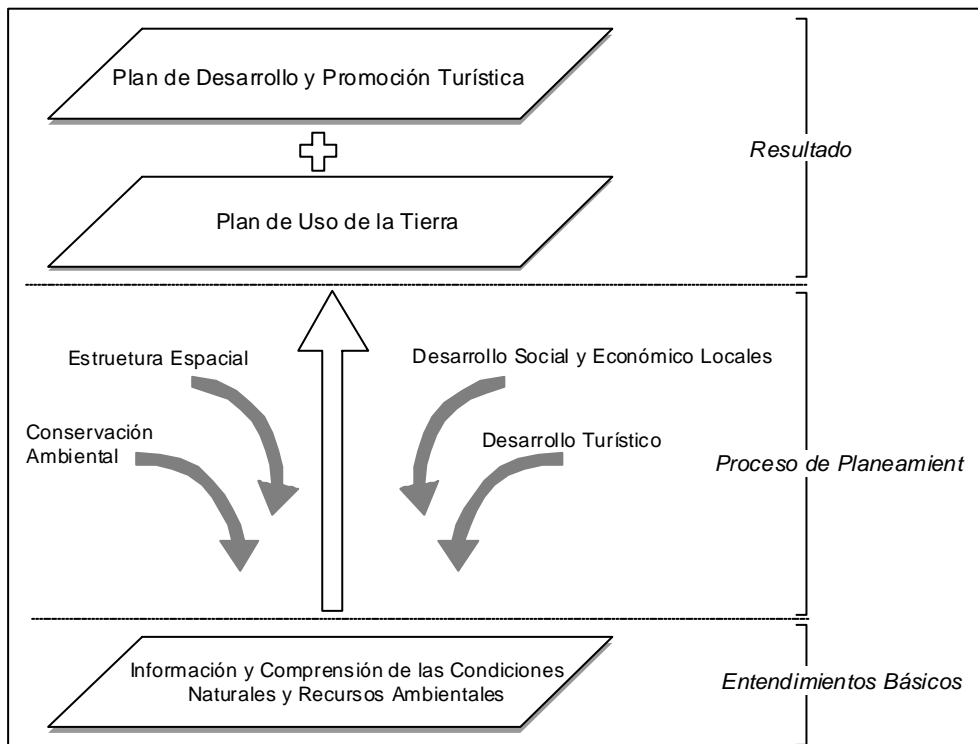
Plan de Desarrollo y Promoción Turística

Plan de Uso de la Tierra

Resultado

Estruetura Espacial

Desarrollo Social y Económico Locales

Conservación Ambiental

Desarrollo Turístico

Proceso de Planeamient

Información y Comprensión de las Condiciones Naturales y Recursos Ambientales

Entendimientos Básicos